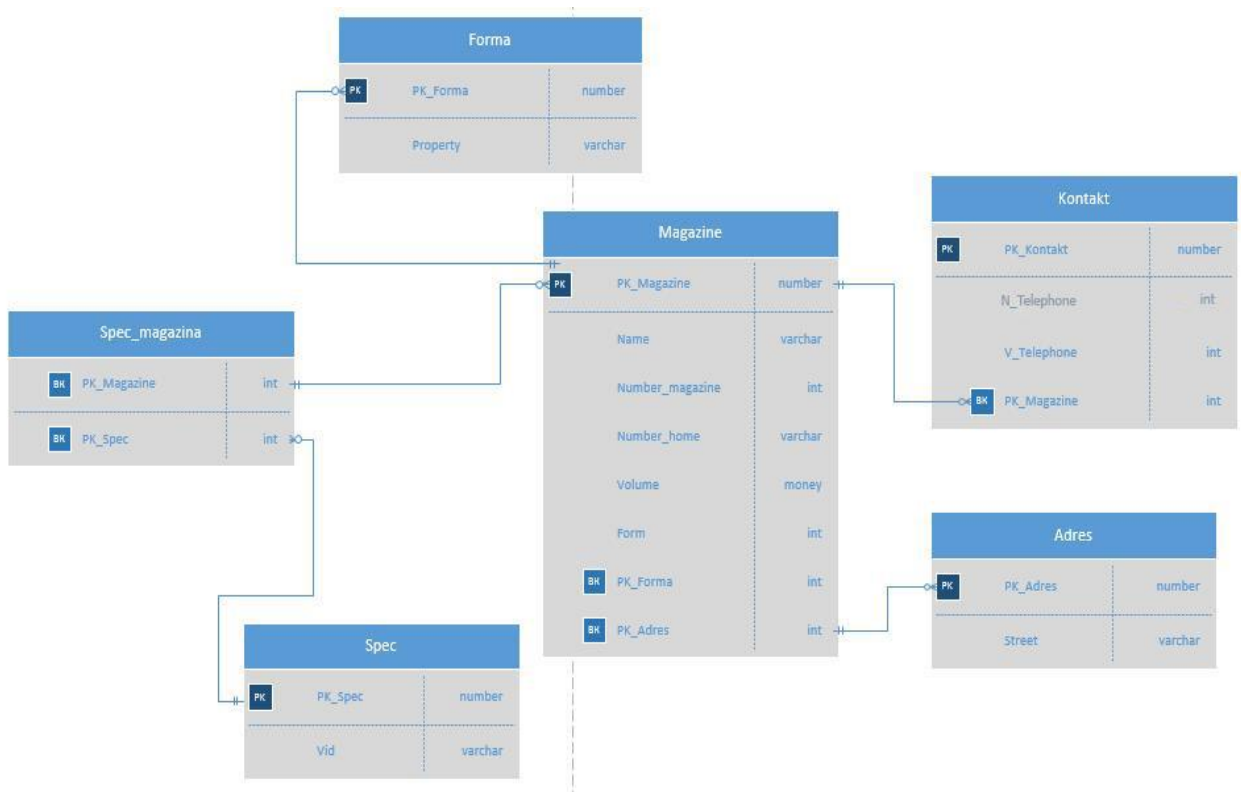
Forma

| | | |
|---|---|---|
| PK | PK_Forma | number |
| | Property | varchar |

Kontakt

| | | |
|---|---|---|
| PK | PK_Kontakt | number |
| | N_Telephone | int |
| | V_Telephone | int |
| BK | PK_Magazine | int |

Magazine

| | | |
|---|---|---|
| PK | PK_Magazine | number |
| | Name | varchar |
| | Number_magazine | int |
| | Number_home | varchar |
| | Volume | money |
| | Form | int |
| BK | PK_Forma | int |
| BK | PK_Adres | int |

Spec_magazina

| | | |
|---|---|---|
| BK | PK_Magazine | int |
| BK | PK_Spec | int |

Adres

| | | |
|---|---|---|
| PK | PK_Adres | number |
| | Street | varchar |

Spec

| | | |
|---|---|---|
| PK | PK_Spec | number |
| | Vid | varchar |